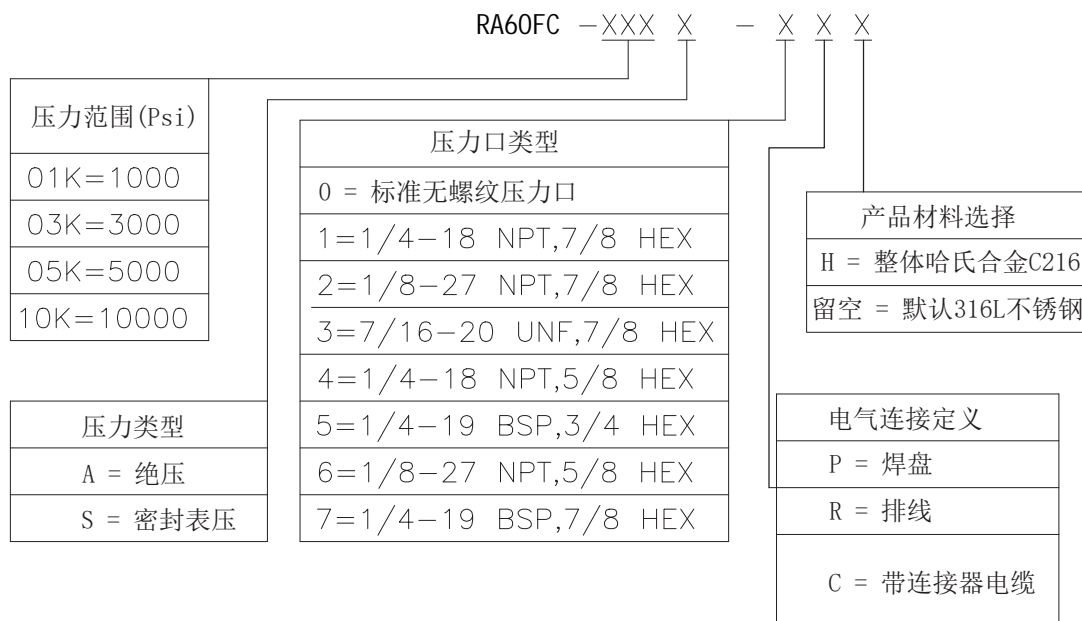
RA60FC －XXX X － X X X

| 压力范围(Psi) |
|---|
| 01K=1000 |
| 03K=3000 |
| 05K=5000 |
| 10K=10000 |

| 压力类型 |
|---|
| A = 绝压 |
| S = 密封表压 |

| 压力口类型 |
|---|
| 0 = 标准无螺纹压力口 |
| 1=1/4-18 NPT,7/8 HEX |
| 2=1/8-27 NPT,7/8 HEX |
| 3=7/16-20 UNF,7/8 HEX |
| 4=1/4-18 NPT,5/8 HEX |
| 5=1/4-19 BSP,3/4 HEX |
| 6=1/8-27 NPT,5/8 HEX |
| 7=1/4-19 BSP,7/8 HEX |

| 产品材料选择 |
|---|
| H = 整体哈氏合金C216 |
| 留空 = 默认316L不锈钢 |

| 电气连接定义 |
|---|
| P = 焊盘 |
| R = 排线 |
| C = 带连接器电缆 |